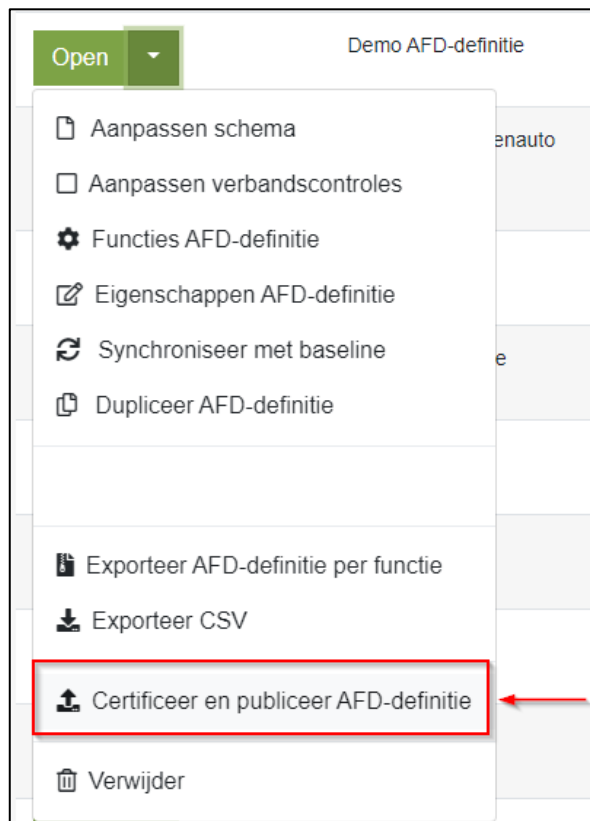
Open

Demo AFD-definitie

Aanpassen schema

enauto

Aanpassen verbandscontroles

Functies AFD-definitie

Eigenschappen AFD-definitie

Synchroniseer met baseline

e

Dupliceer AFD-definitie

Exporteer AFD-definitie per functie

Exporteer CSV

Certificeer en publiceer AFD-definitie

Verwijder